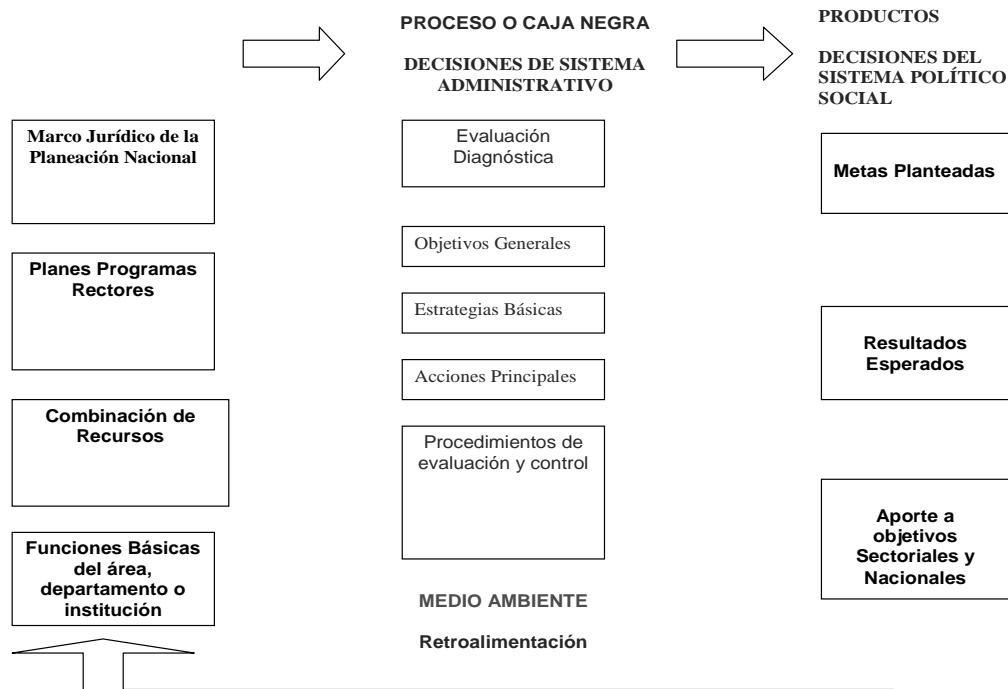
PROCESO O CAJA NEGRA

DECISIONES DE SISTEMA ADMINISTRATIVO

PRODUCTOS

DECISIONES DEL SISTEMA POLÍTICO SOCIAL

Marco Jurídico de la Planeación Nacional

Planes Programas Rectores

Combinación de Recursos

Funciones Básicas del área, departamento o institución

Evaluación Diagnóstica

Objetivos Generales

Estrategias Básicas

Acciones Principales

Procedimientos de evaluación y control

Metas Planteadas

Resultados Esperados

Aporte a objetivos Sectoriales y Nacionales

MEDIO AMBIENTE

Retroalimentación